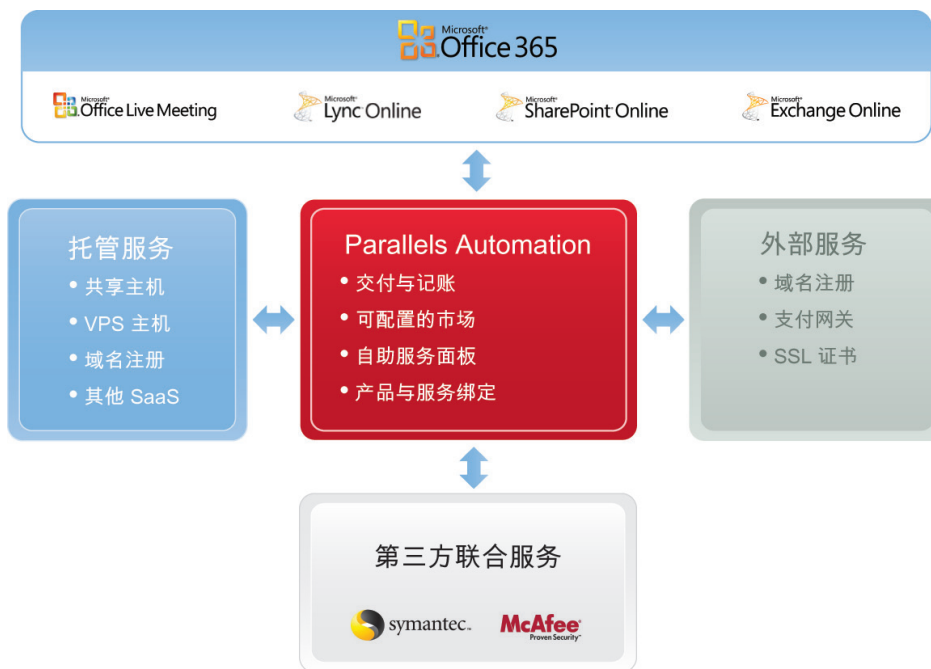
Microsoft® Office 365

Microsoft® Office Live Meeting

Microsoft® Lync Online

Microsoft® SharePoint Online

Microsoft® Exchange Online

托管服务
• 共享主机
• VPS 主机
• 域名注册
• 其他 SaaS

Parallels Automation
• 交付与记账
• 可配置的市场
• 自助服务面板
• 产品与服务绑定

外部服务
• 域名注册
• 支付网关
• SSL 证书

第三方联合服务

symantec.

McAfee®
Proven Security™